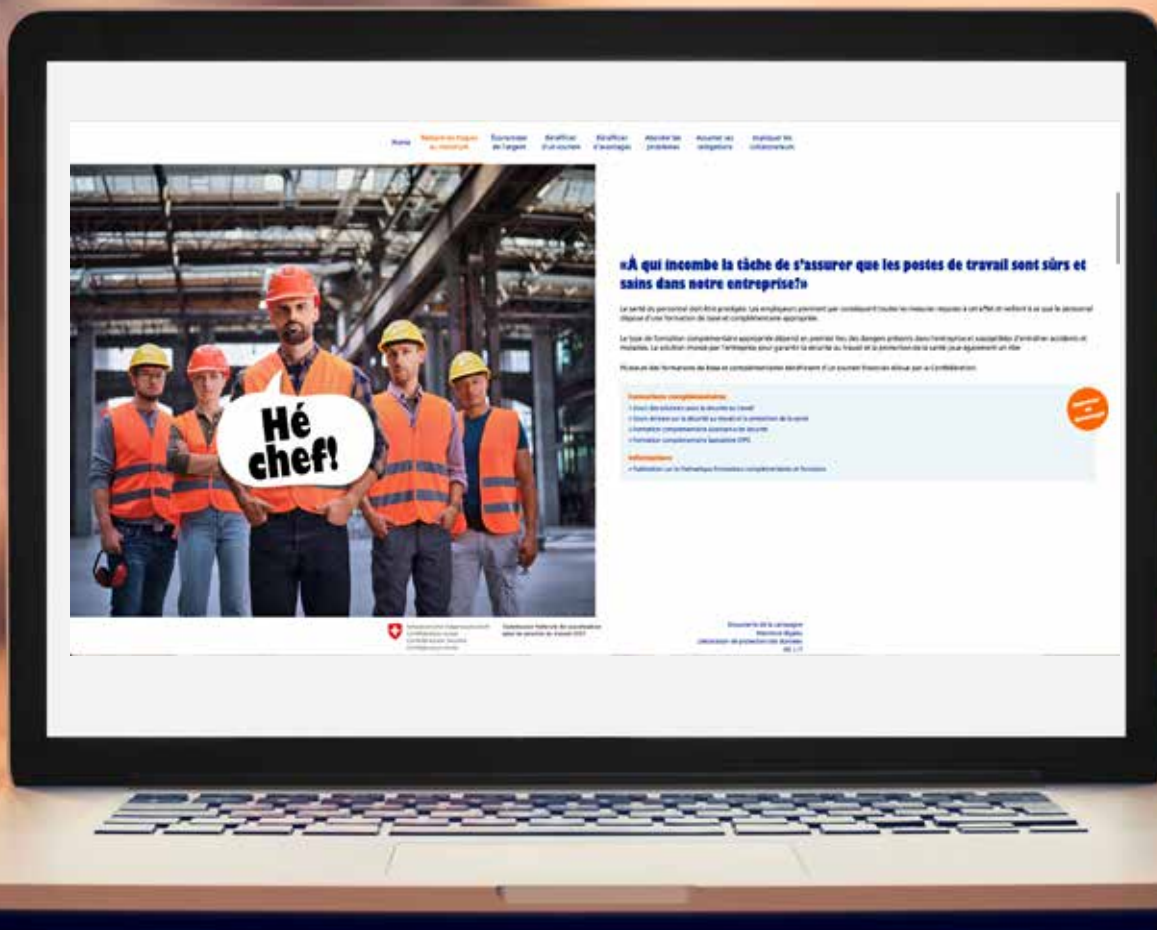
Home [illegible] Économiser de l'argent Bénéficier d'un soutien Bénéficier d'avantages Aborder les problèmes Assumer ses obligations Impliquer les collaborateurs

Hé chef!

«À qui incombe la tâche de s'assurer que les postes de travail sont sûrs et sains dans notre entreprise?»

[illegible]

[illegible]

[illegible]

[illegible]

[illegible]

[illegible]

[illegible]

Découverte de la campagne
Mentions légales
Déclaration de protection des données
DE | IT